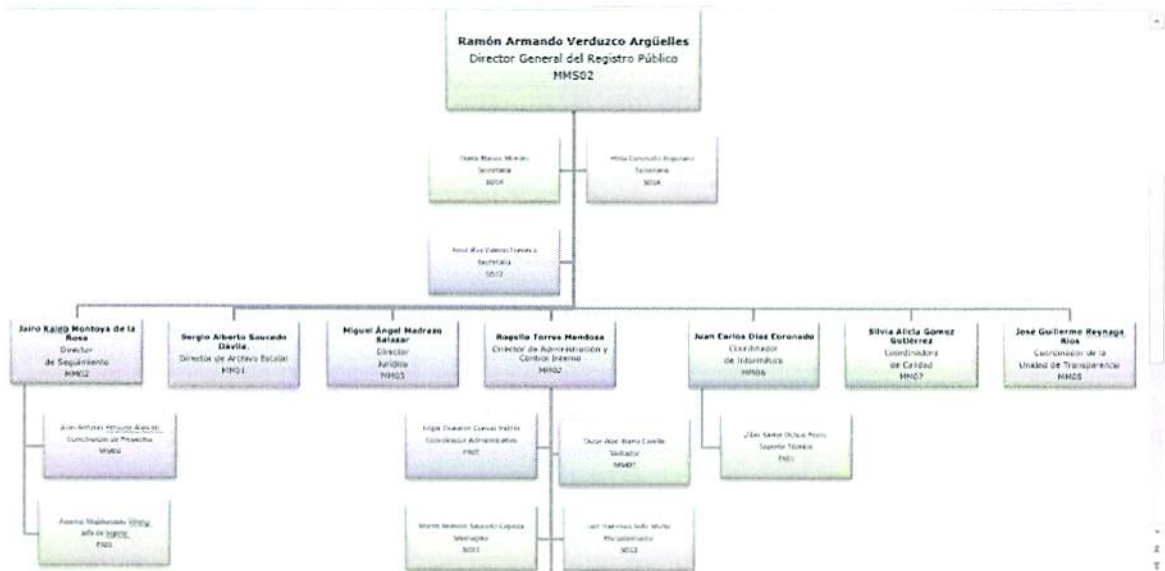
Ramón Armando Verduzco Argüelles
Director General del Registro Público
MMS02

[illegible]
Secretaria
SD14

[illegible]
Secretaria
SD14

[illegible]
Secretaria
SD12

Jairo Kaleb Montoya de la Rosa
Director de Seguimiento
MM02

Sergio Alberto Saucedo Dávila.
Director de Archivo Estatal
MM01

Miguel Ángel Madrazo Salazar
Director Jurídico
MM03

Rogelio Torres Mendoza
Director de Administración y Control Interno
MM02

Juan Carlos Díaz Coronado
Coordinador de Informática
MM06

Silvia Alicia Gomez Gutiérrez
Coordinadora de Calidad
MM07

José Guillermo Reynaga Ríos
Coordinador de la Unidad de Transparencia
MM08

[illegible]
Coordinador de Proyectos
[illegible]

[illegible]
Jefe de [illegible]
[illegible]

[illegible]
Coordinador Administrativo
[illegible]

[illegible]
Verificador
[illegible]

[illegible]
Soporte Técnico
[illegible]

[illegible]
Mensajero
SD11

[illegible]
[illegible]
SD12